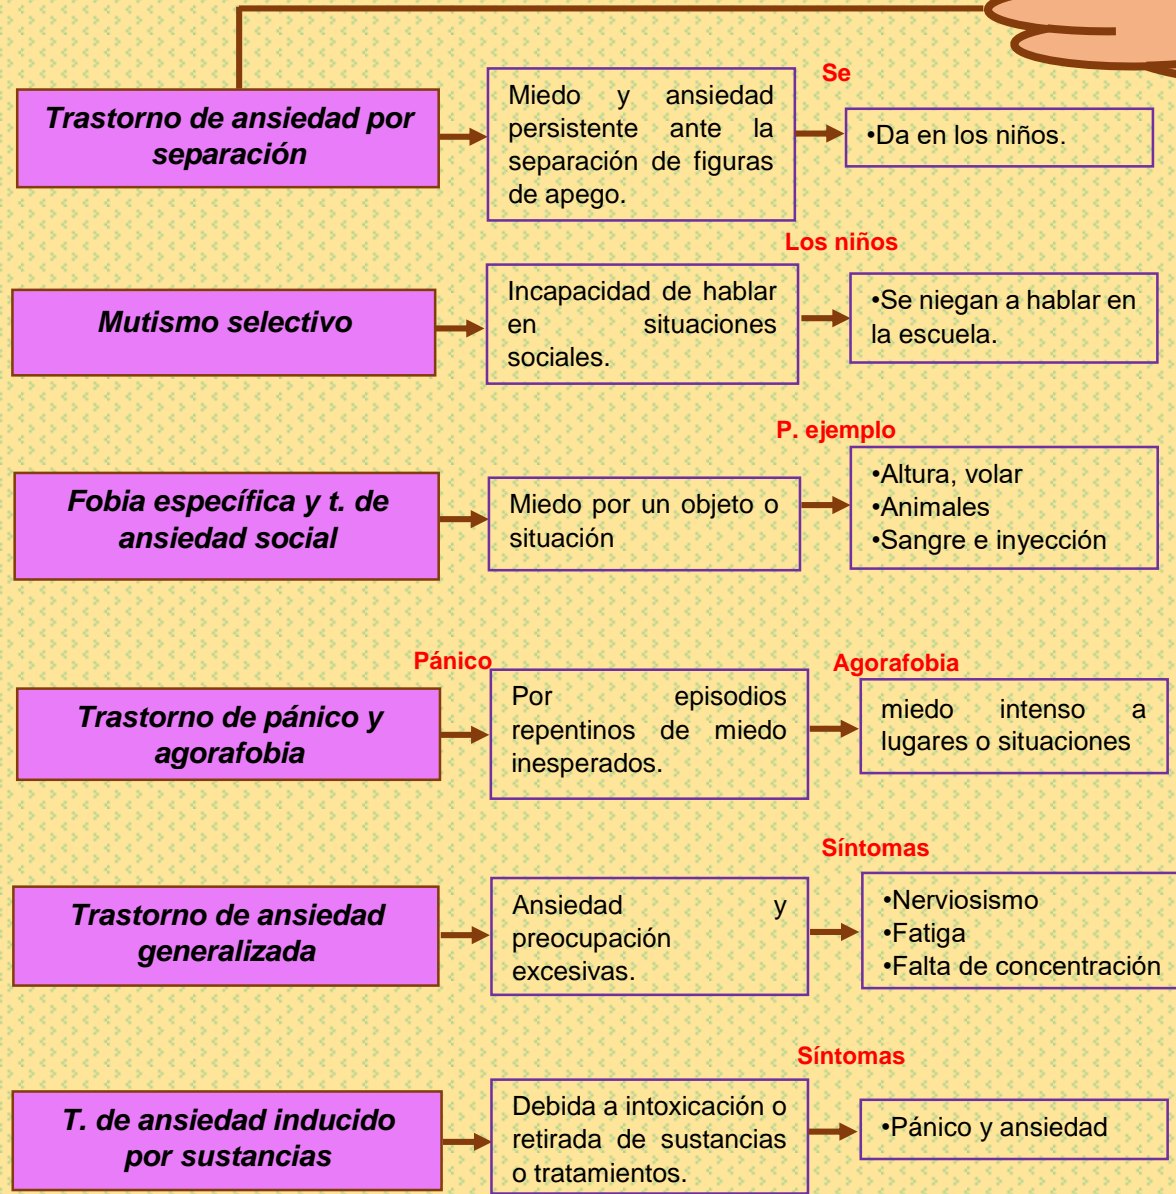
Trastorno de ansiedad por separación

Miedo y ansiedad persistente ante la separación de figuras de apego.

Se

•Da en los niños.

Los niños

Mutismo selectivo

Incapacidad de hablar en situaciones sociales.

•Se niegan a hablar en la escuela.

P. ejemplo

Fobia específica y t. de ansiedad social

Miedo por un objeto o situación

•Altura, volar
•Animales
•Sangre e inyección

Pánico

Agorafobia

Trastorno de pánico y agorafobia

Por episodios repentinos de miedo inesperados.

miedo intenso a lugares o situaciones

Síntomas

Trastorno de ansiedad generalizada

Ansiedad y preocupación excesivas.

•Nerviosismo
•Fatiga
•Falta de concentración

Síntomas

T. de ansiedad inducido por sustancias

Debida a intoxicación o retirada de sustancias o tratamientos.

•Pánico y ansiedad